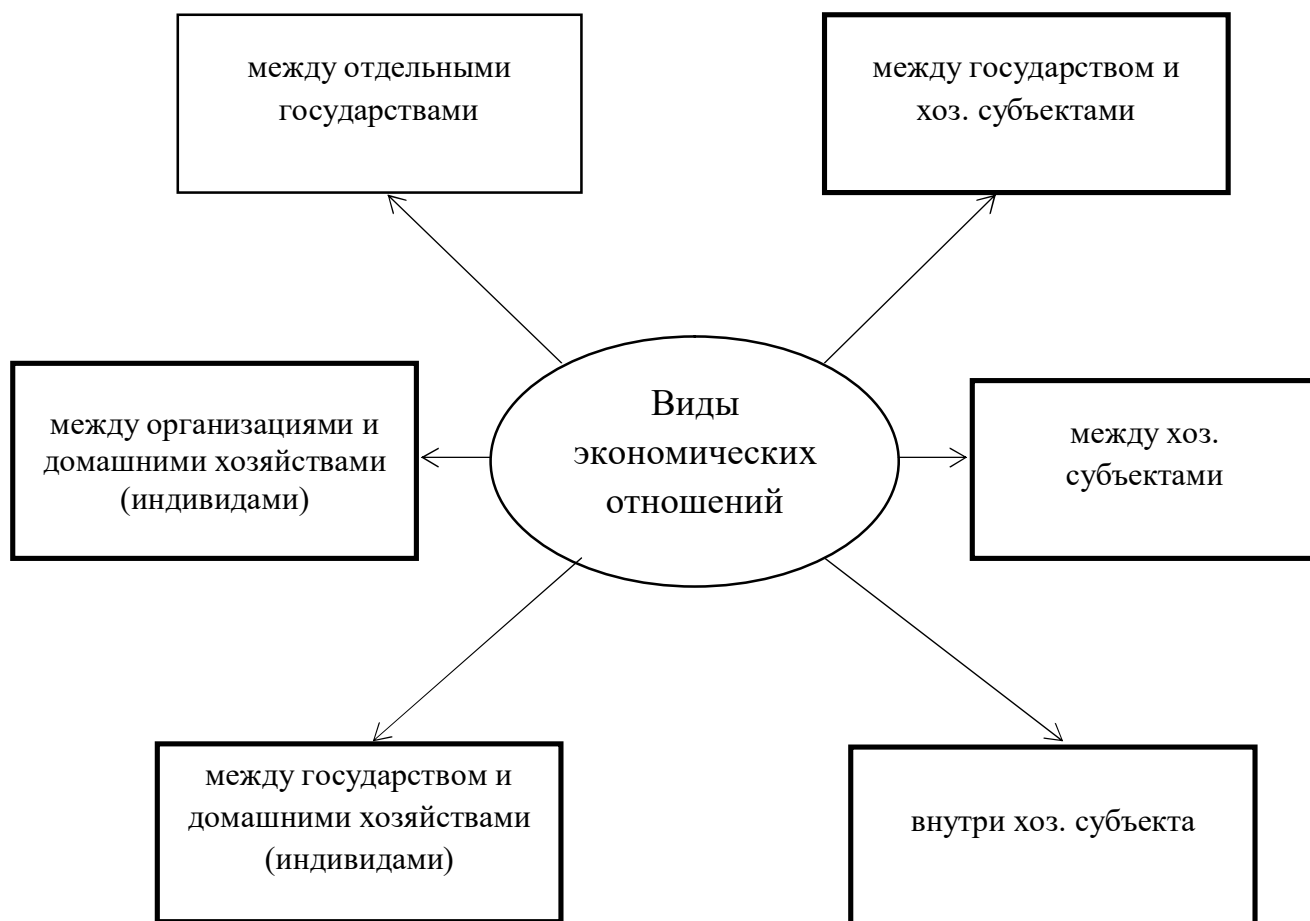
между отдельными государствами

между государством и хоз. субъектами

между организациями и домашними хозяйствами (индивидами)

Виды экономических отношений

между хоз. субъектами

между государством и домашними хозяйствами (индивидами)

внутри хоз. субъекта